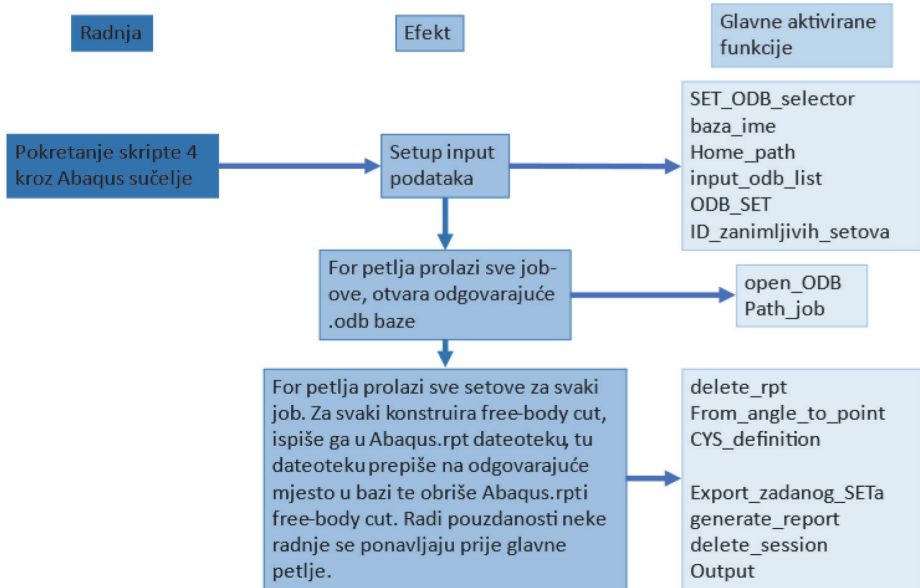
Radnja

Efekt

Glavne aktivirane funkcije

Pokretanje skripte 4 kroz Abaqus sučelje

Setup input podataka

SET_ODB_selector
baza_ime
Home_path
input_odb_list
ODB_SET
ID_zanimljivih_setova

For petlja prolazi sve job-ove, otvara odgovarajuće .odb baze

open_ODB
Path_job

For petlja prolazi sve setove za svaki job. Za svaki konstruira free-body cut, ispiše ga u Abaqus.rpt dateoteku, tu dateoteku prepiše na odgovarajuće mjesto u bazi te obriše Abaqus.rpt i free-body cut. Radi pouzdanosti neke radnje se ponavljaju prije glavne petlje.

delete_rpt
From_angle_to_point
CYS_definition

Export_zadanog_SETa
generate_report
delete_session
Output